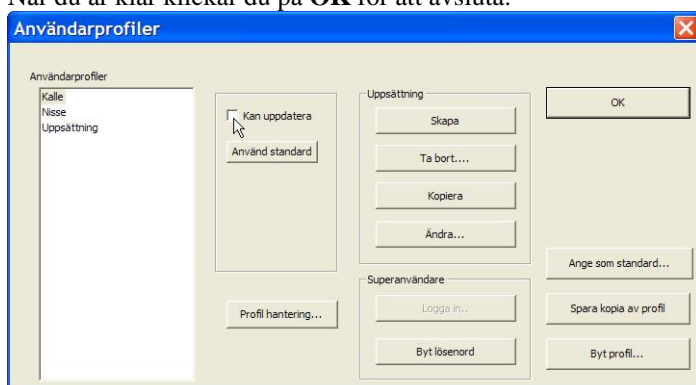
Användarprofiler

Användarprofiler

Kalle
Nisse
Uppsättning

Kan uppdatera

Använd standard

Profil hantering...

Uppsättning

Skapa

Ta bort....

Kopiera

Ändra...

Superanvändare

Logga in..

Byt lösenord

OK

Ange som standard...

Spara kopia av profil

Byt profil...